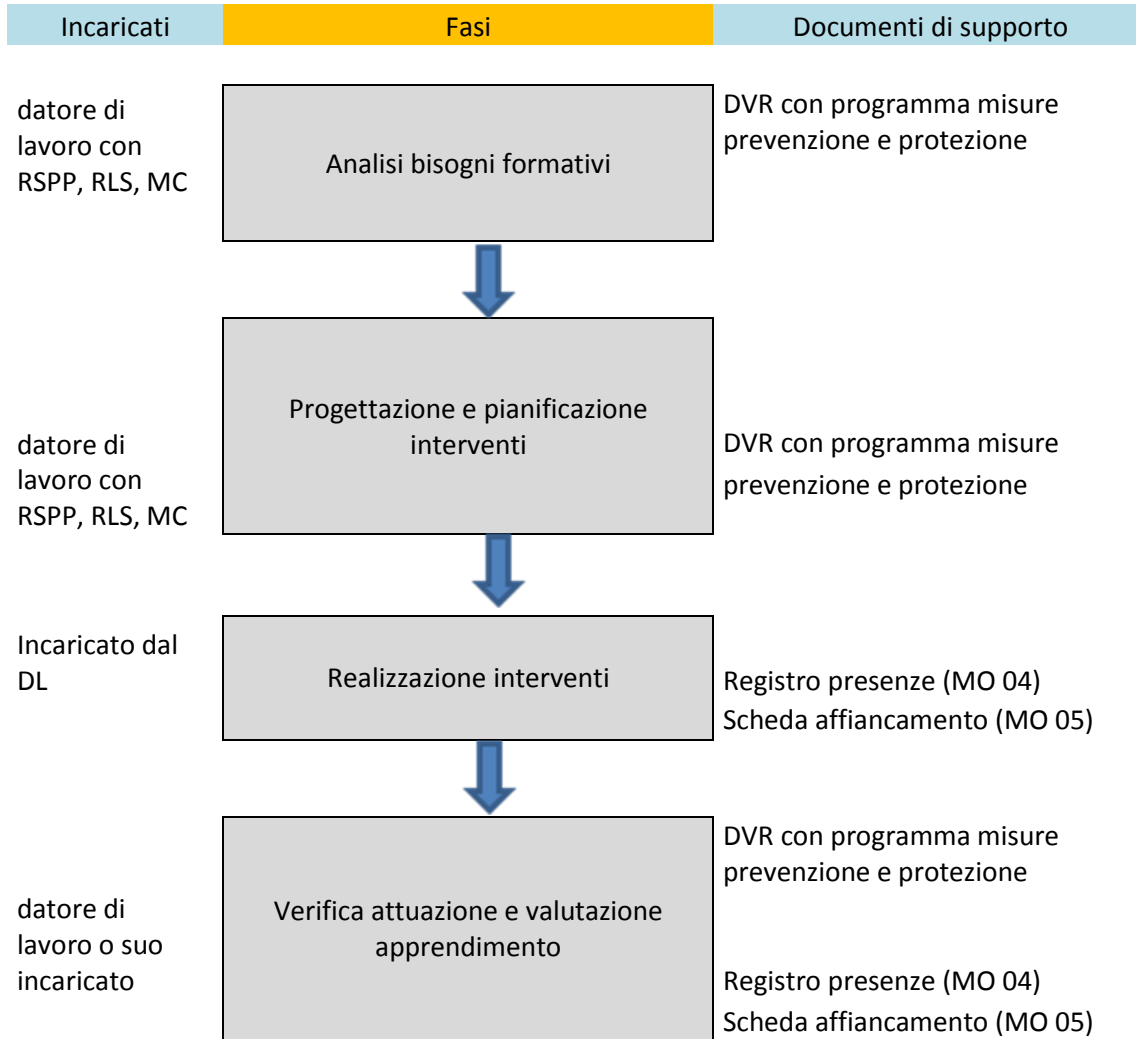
Incaricati Fasi Documenti di supporto

datore di lavoro con RSPP, RLS, MC

Analisi bisogni formativi

DVR con programma misure prevenzione e protezione

Progettazione e pianificazione interventi

datore di lavoro con RSPP, RLS, MC

DVR con programma misure prevenzione e protezione

Incaricato dal DL

Realizzazione interventi

Registro presenze (MO 04)
Scheda affiancamento (MO 05)

DVR con programma misure prevenzione e protezione

datore di lavoro o suo incaricato

Verifica attuazione e valutazione apprendimento

Registro presenze (MO 04)
Scheda affiancamento (MO 05)